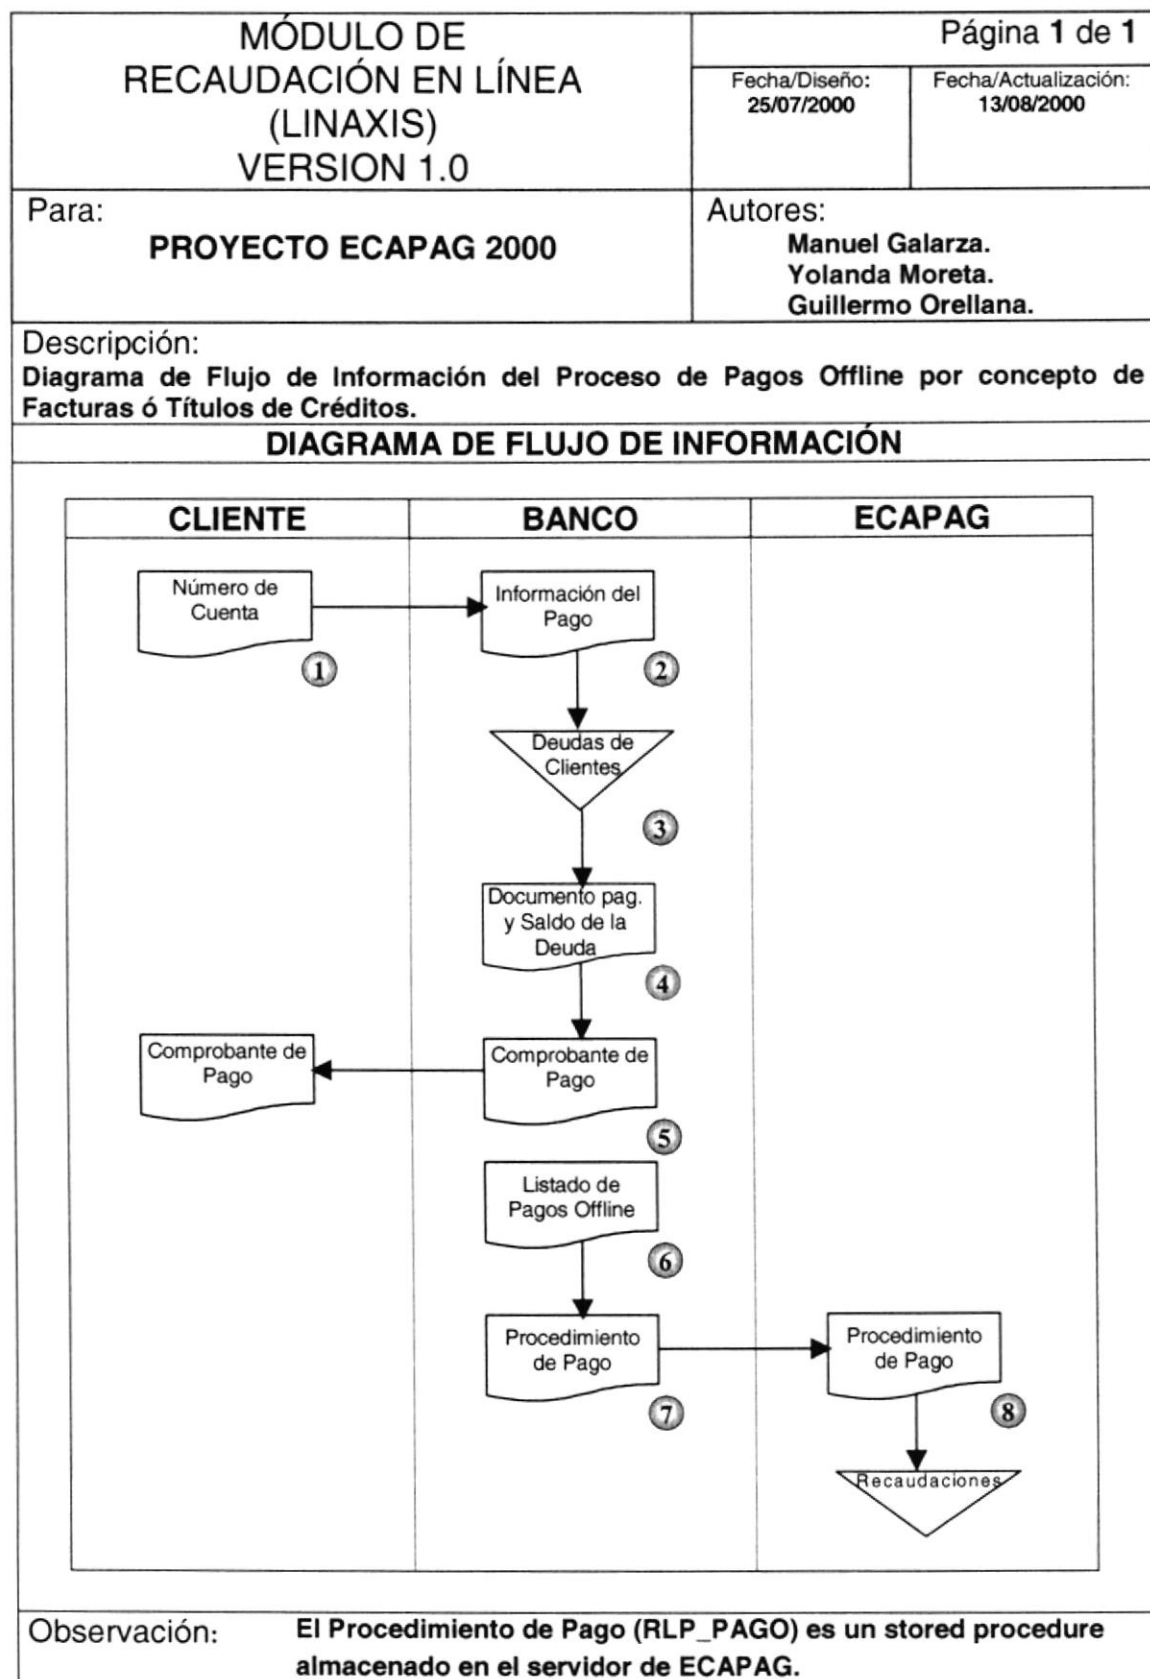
MÓDULO DE RECAUDACIÓN EN LÍNEA (LINAXIS) VERSION 1.0

Página 1 de 1

Fecha/Diseño: 25/07/2000

Fecha/Actualización: 13/08/2000

Para:
PROYECTO ECAPAG 2000

Autores:
Manuel Galarza.
Yolanda Moreta.
Guillermo Orellana.

Descripción:
Diagrama de Flujo de Información del Proceso de Pagos Offline por concepto de Facturas ó Títulos de Créditos.

DIAGRAMA DE FLUJO DE INFORMACIÓN

CLIENTE

BANCO

ECAPAG

Número de Cuenta
1

Información del Pago
2

Deudas de Clientes
3

Documento pag. y Saldo de la Deuda
4

Comprobante de Pago

Comprobante de Pago
5

Listado de Pagos Offline
6

Procedimiento de Pago
7

Procedimiento de Pago
8

Recaudaciones

Observación: El Procedimiento de Pago (RLP_PAGO) es un stored procedure almacenado en el servidor de ECAPAG.